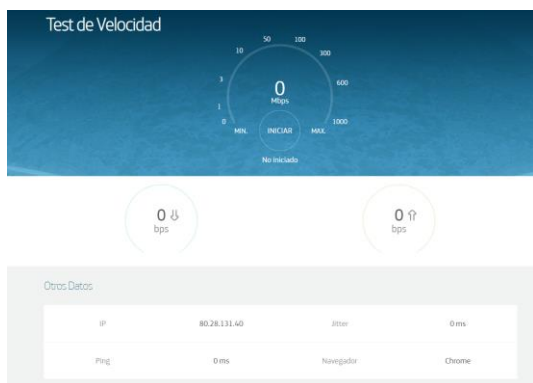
Test de Velocidad

50 100
10 300
3 600
1
0 1000
0
Mbps
MIN. INICIAR MAX.
No iniciado

0 ⇩
bps

0 ⇧
bps

Otros Datos

| IP | 80.28.131.40 | Jitter | 0 ms |
|---|---|---|---|
| Ping | 0 ms | Navegador | Chrome |